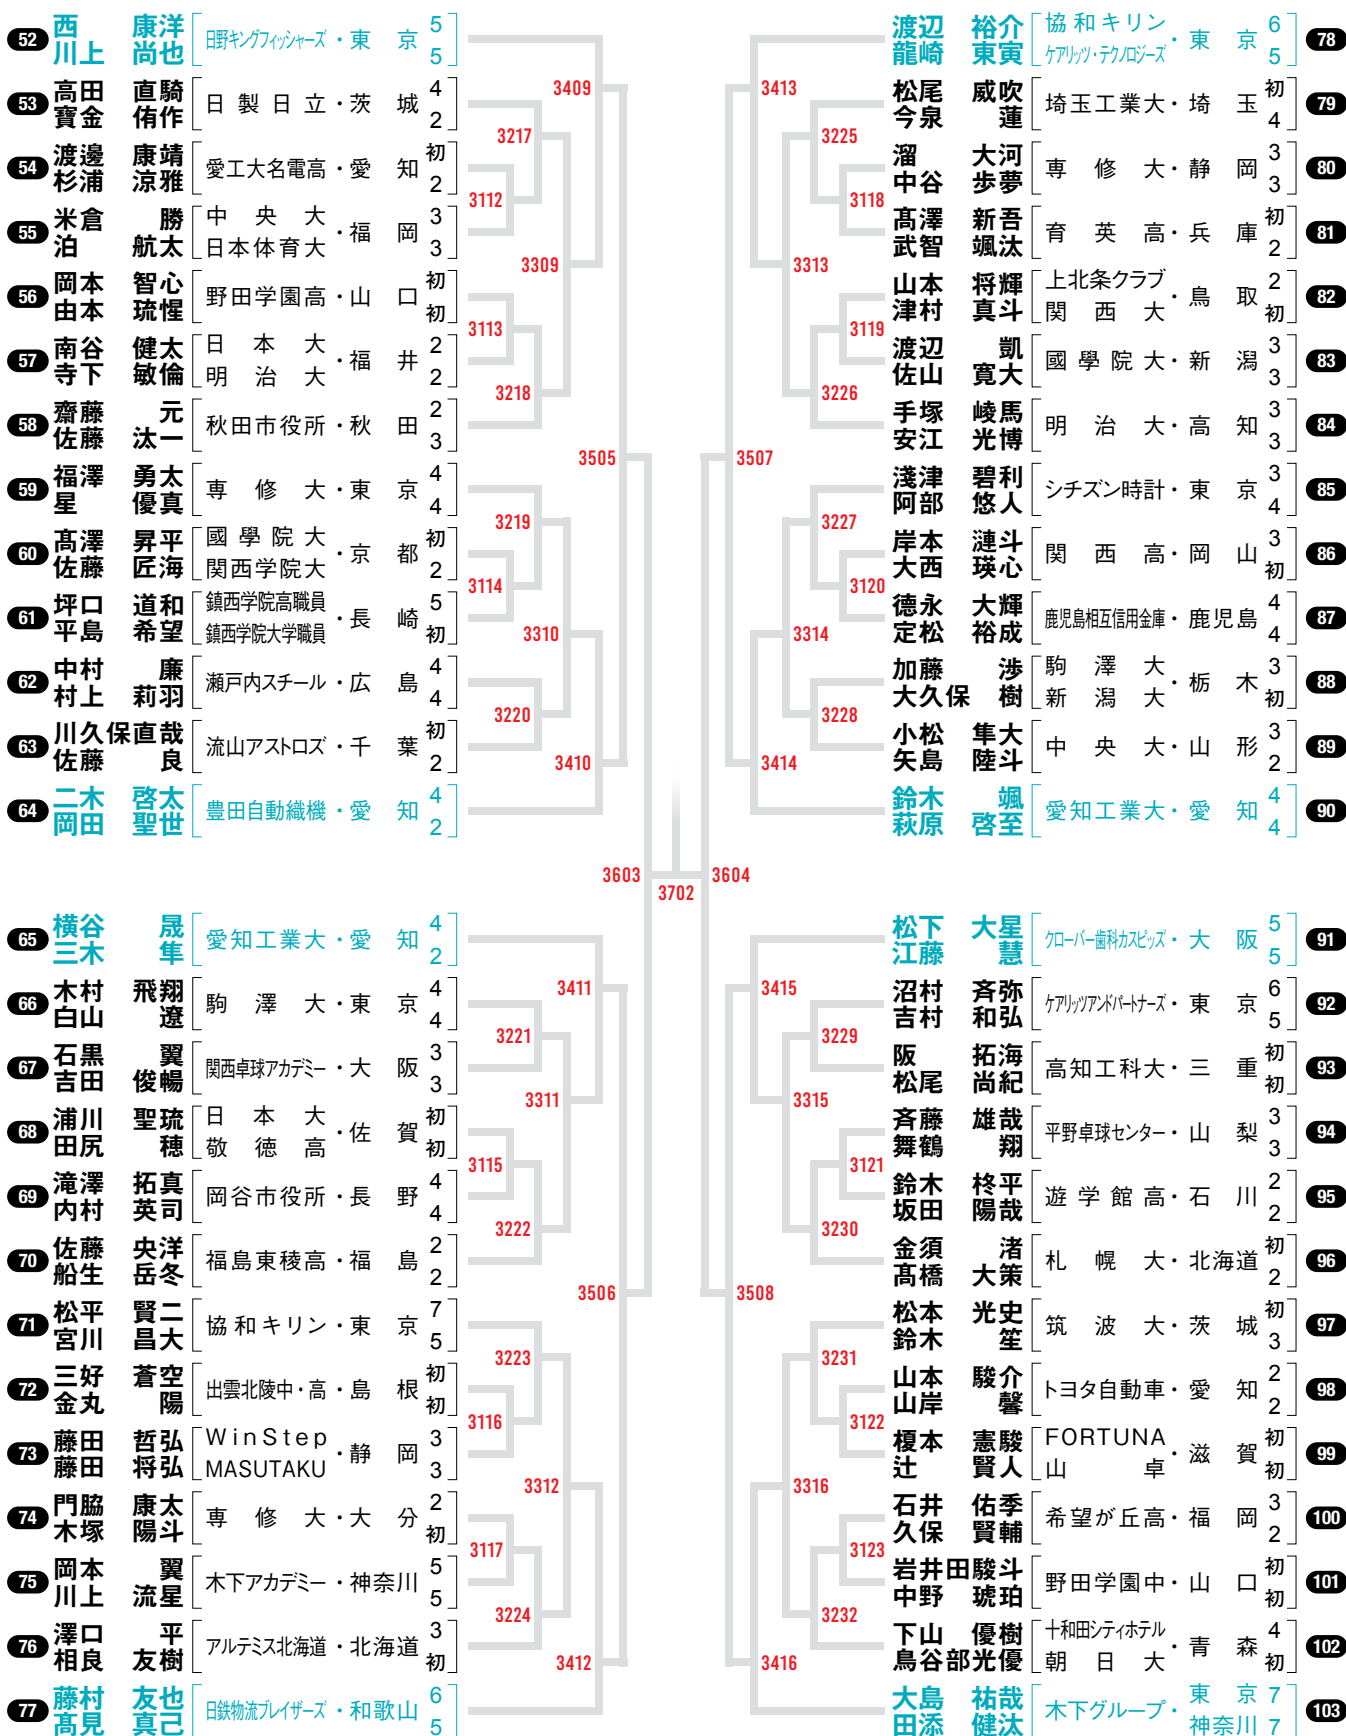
52 西川上 康洋尚也 日野キングフィッシャーズ・東京 5 5
53 高田寶金 直騎侑作 日製日立・茨城 4 2
54 渡邊杉浦 康靖涼雅 愛工大名電高・愛知 初 2
55 米倉泊 勝航太 中央大 日本体育大・福岡 3 3
56 岡本由本 智心琉惺 野田学園高・山口 初 初
57 南谷寺下 健太敏倫 日本大 明治大・福井 2 2
58 齋藤佐藤 元汰一 秋田市役所・秋田 2 3
59 福澤星 勇太優真 専修大・東京 4 4
60 髙澤佐藤 昇平匠海 國學院大 関西学院大・京都 初 2
61 坪口平島 道和希望 鎮西学院高職員 鎮西学院大学職員・長崎 5 初
62 中村村上 廉莉羽 瀬戸内スチール・広島 4 4
63 川久保佐藤 直哉良 流山アストロズ・千葉 初 2
64 二木岡田 啓太聖世 豊田自動織機・愛知 4 2

3409 3217 3112 3309 3113 3218 3505 3219 3114 3310 3220 3410

78 渡辺龍崎 裕介東寛 協和キリン ケアリッツ・テクノロジーズ・東京 6 5
79 松尾今泉 威吹蓮 埼玉工業大・埼玉 初 4
80 溜中谷 大河歩夢 専修大・静岡 3 3
81 髙澤武智 新吾颯汰 育英高・兵庫 初 2
82 山本津村 将輝真斗 上北条クラブ 関西大・鳥取 2 初
83 渡辺佐山 凱寛大 國學院大・新潟 3 3
84 手塚安江 峻馬光博 明治大・高知 3 3
85 淺津阿部 碧利悠人 シチズン時計・東京 3 4
86 岸本大西 漣斗瑛心 関西高・岡山 3 初
87 徳永定松 大輝裕成 鹿児島相互信用金庫・鹿児島 4 4
88 加藤大久保 渉樹 駒澤大 新潟大・栃木 3 初
89 小松矢島 隼大陸斗 中央大・山形 3 2
90 鈴木萩原 颯啓至 愛知工業大・愛知 4 4

3413 3225 3118 3313 3119 3226 3507 3227 3120 3314 3228 3414

3603 3702 3604

65 横谷三木 晟隼 愛知工業大・愛知 4 2
66 木村白山 飛翔遼 駒澤大・東京 4 4
67 石黒吉田 翼俊暢 関西卓球アカデミー・大阪 3 3
68 浦川田尻 聖琉穂 日本大 敬徳高・佐賀 初 初
69 滝澤内村 拓真英司 岡谷市役所・長野 4 4
70 佐藤船生 央洋岳冬 福島東稜高・福島 2 2
71 松平宮川 賢二昌大 協和キリン・東京 7 5
72 三好金丸 蒼空陽 出雲北陵中・高・島根 初 初
73 藤田藤田 哲弘将弘 WinStep MASUTAKU・静岡 3 3
74 門脇木塚 康太陽斗 専修大・大分 2 初
75 岡本川上 翼流星 木下アカデミー・神奈川 5 5
76 澤口相良 平友樹 アルテミス北海道・北海道 3 初
77 藤村高見 友也真己 日鉄物流ブレイザーズ・和歌山 6 5

3411 3221 3311 3115 3222 3506 3223 3116 3312 3117 3224 3412

91 松下江藤 大星慧 クローバー歯科カスピッズ・大阪 5 5
92 沼村吉村 斉弥和弘 ケアリッツアンドパートナーズ・東京 6 5
93 阪松尾 拓海尚紀 高知工科大・三重 初 初
94 斉藤舞鶴 雄哉翔 平野卓球センター・山梨 3 3
95 鈴木坂田 柊平陽哉 遊学館高・石川 2 2
96 金須髙橋 渚大策 札幌大・北海道 初 2
97 松本鈴木 光史笙 筑波大・茨城 初 3
98 山本山岸 駿介馨 トヨタ自動車・愛知 2 2
99 榎本辻 憲駿賢人 FORTUNA 山卓・滋賀 初 初
100 石井久保 佑季賢輔 希望が丘高・福岡 3 2
101 岩井田中野 駿斗琥珀 野田学園中・山口 初 初
102 下山鳥谷部 優樹光優 十和田シティホテル 朝日大・青森 4 初
103 大島田添 祐哉健汰 木下グループ・東京 神奈川 7 7

3415 3229 3315 3121 3230 3508 3231 3122 3316 3123 3232 3416